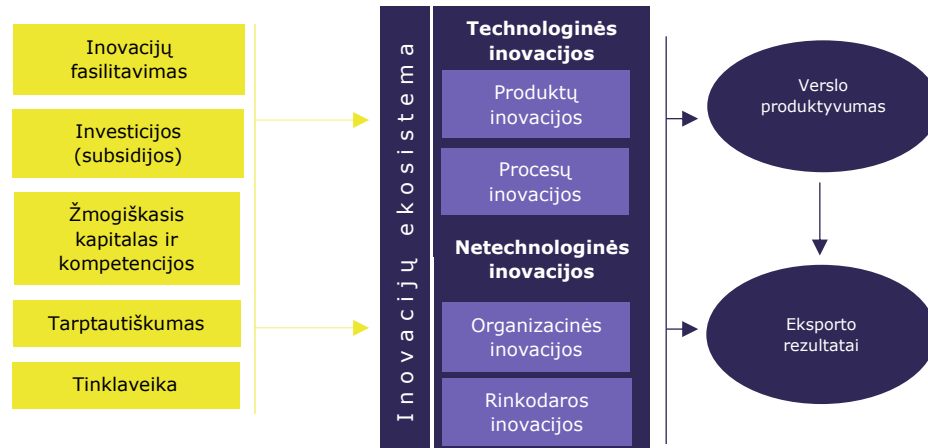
Inovacijų fasilitavimas

Investicijos (subsidijos)

Žmogiškasis kapitalas ir kompetencijos

Tarptautiškumas

Tinklaveika

Inovacijų ekosistema

Technologinės inovacijos

Produktų inovacijos

Procesų inovacijos

Netechnologinės inovacijos

Organizacinės inovacijos

Rinkodaros inovacijos

Verslo produktyvumas

Eksporto rezultatai